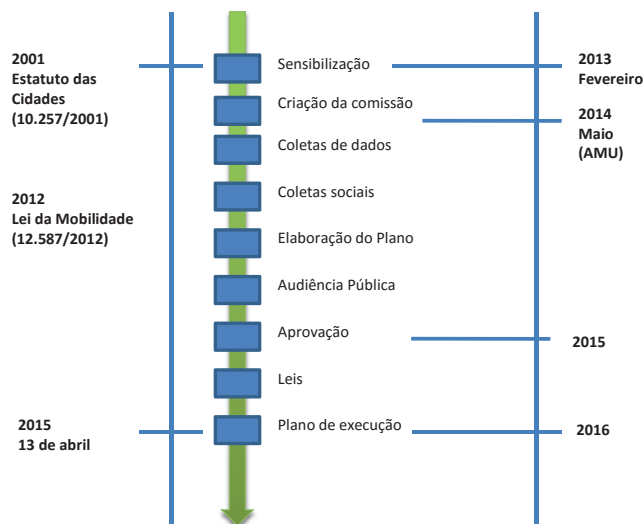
2001
Estatuto das Cidades
(10.257/2001)

Sensibilização

2013
Fevereiro

Criação da comissão

2014
Maio
(AMU)

Coletas de dados

2012
Lei da Mobilidade
(12.587/2012)

Coletas sociais

Elaboração do Plano

Audiência Pública

Aprovação

2015

Leis

2015
13 de abril

Plano de execução

2016